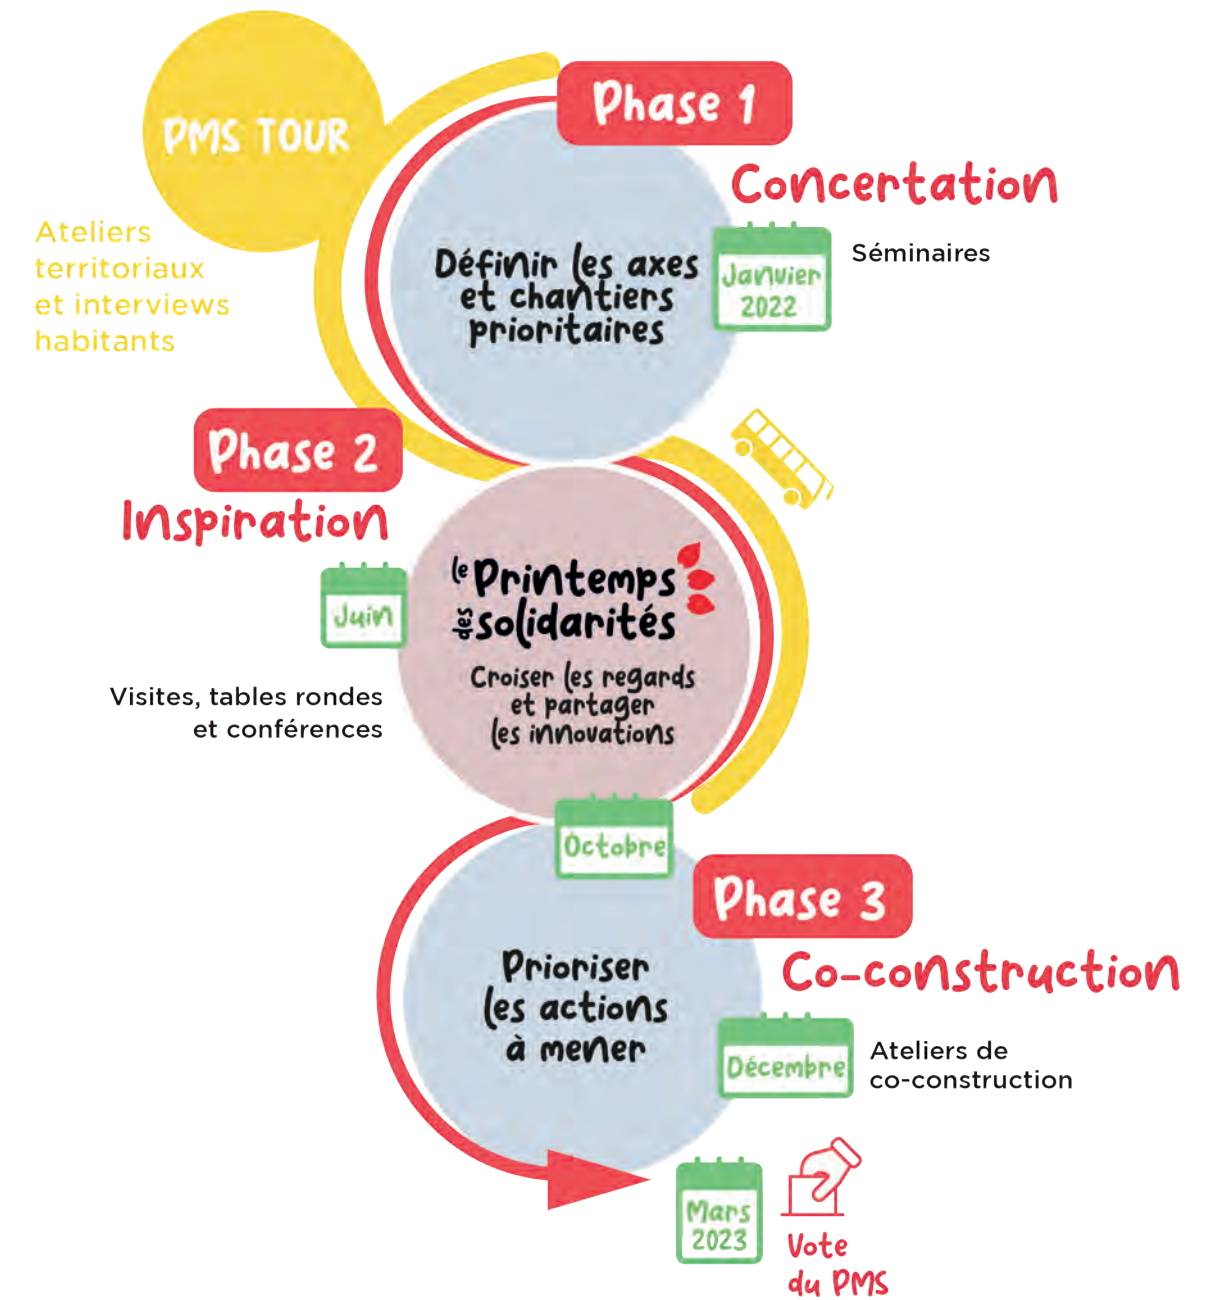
PMS TOUR

Ateliers territoriaux et interviews habitants

Phase 1

Concertation

Définir les axes et chantiers prioritaires

Janvier 2022

Séminaires

Phase 2

Inspiration

Juin

Visites, tables rondes et conférences

le Printemps des solidarités

Croiser les regards et partager les innovations

Octobre

Phase 3

Co-construction

Prioriser les actions à mener

Décembre

Ateliers de co-construction

Mars 2023

Vote du PMS